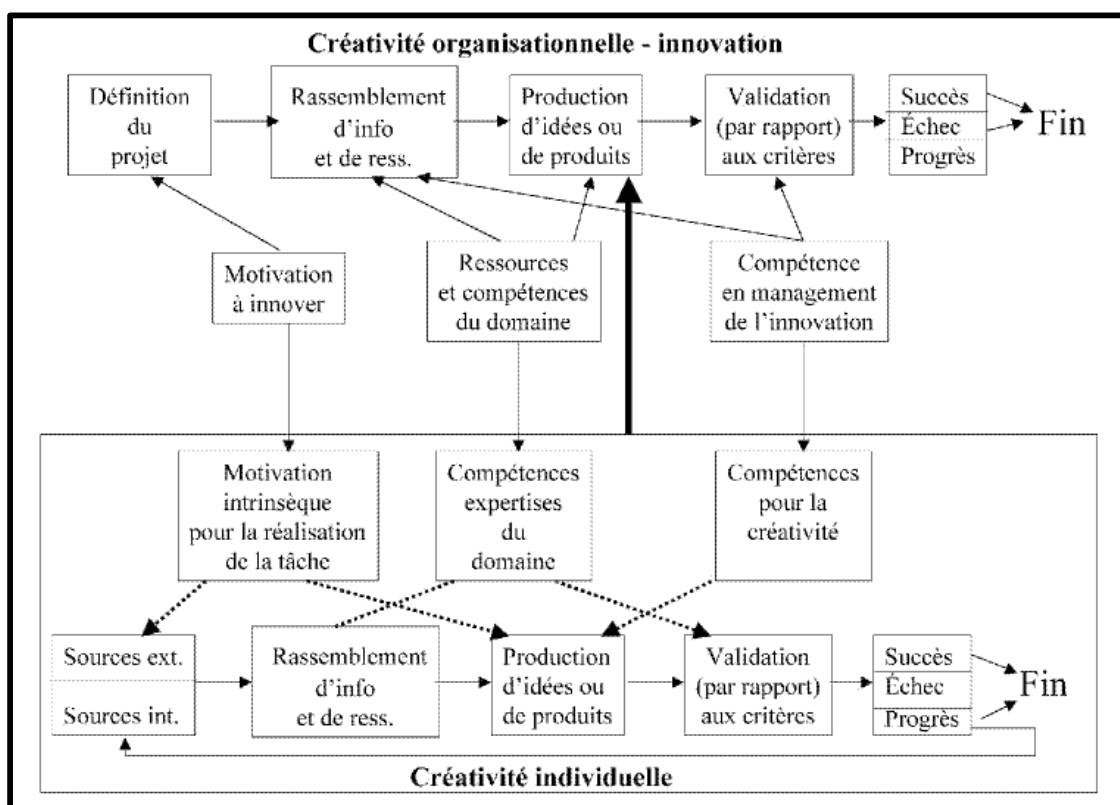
Créativité organisationnelle - innovation

Définition du projet

Rassemblement d'info et de ress.

Production d'idées ou de produits

Validation (par rapport) aux critères

Succès
Échec
Progrès

Fin

Motivation à innover

Ressources et compétences du domaine

Compétence en management de l'innovation

Motivation intrinsèque pour la réalisation de la tâche

Compétences expertises du domaine

Compétences pour la créativité

Sources ext.
Sources int.

Rassemblement d'info et de ress.

Production d'idées ou de produits

Validation (par rapport) aux critères

Succès
Échec
Progrès

Fin

Créativité individuelle